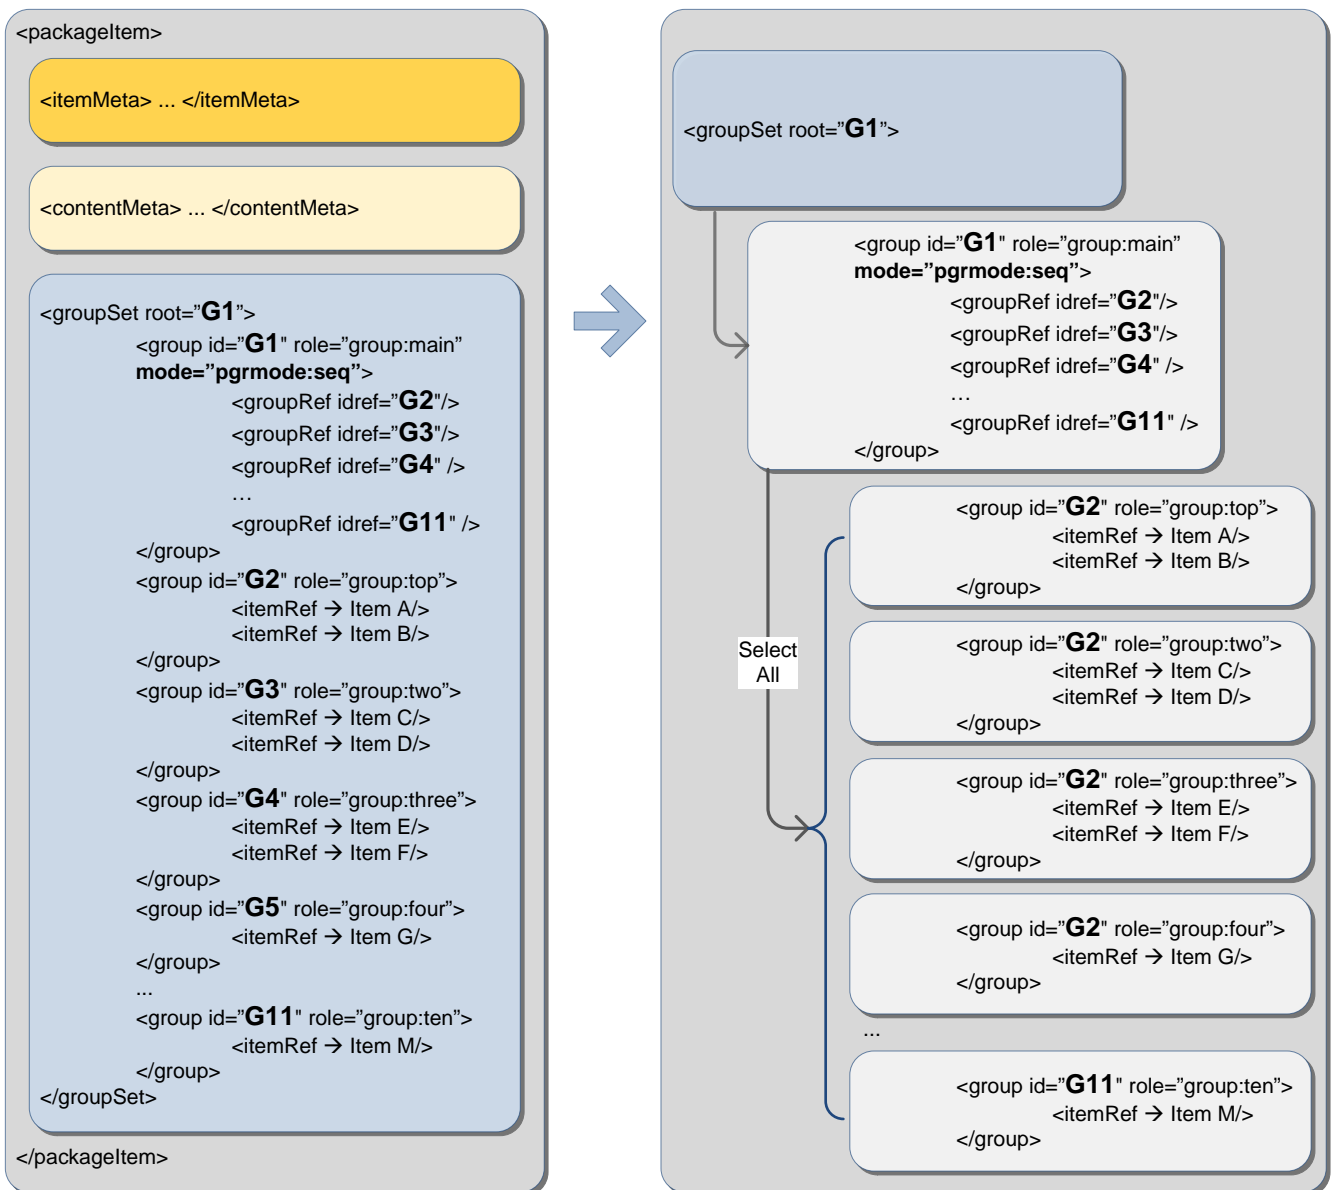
<packageItem>

<itemMeta> ... </itemMeta>

<contentMeta> ... </contentMeta>

<groupSet root="**G1**">
<group id="**G1**" role="group:main" **mode="pgrmode:seq"**>
<groupRef idref="**G2**"/>
<groupRef idref="**G3**"/>
<groupRef idref="**G4**" />
…
<groupRef idref="**G11**" />
</group>
<group id="**G2**" role="group:top">
<itemRef → Item A/>
<itemRef → Item B/>
</group>
<group id="**G3**" role="group:two">
<itemRef → Item C/>
<itemRef → Item D/>
</group>
<group id="**G4**" role="group:three">
<itemRef → Item E/>
<itemRef → Item F/>
</group>
<group id="**G5**" role="group:four">
<itemRef → Item G/>
</group>
...
<group id="**G11**" role="group:ten">
<itemRef → Item M/>
</group>
</groupSet>

</packageItem>

<groupSet root="**G1**">

<group id="**G1**" role="group:main" **mode="pgrmode:seq"**>
<groupRef idref="**G2**"/>
<groupRef idref="**G3**"/>
<groupRef idref="**G4**" />
…
<groupRef idref="**G11**" />
</group>

Select All

<group id="**G2**" role="group:top">
<itemRef → Item A/>
<itemRef → Item B/>
</group>

<group id="**G2**" role="group:two">
<itemRef → Item C/>
<itemRef → Item D/>
</group>

<group id="**G2**" role="group:three">
<itemRef → Item E/>
<itemRef → Item F/>
</group>

<group id="**G2**" role="group:four">
<itemRef → Item G/>
</group>

...

<group id="**G11**" role="group:ten">
<itemRef → Item M/>
</group>